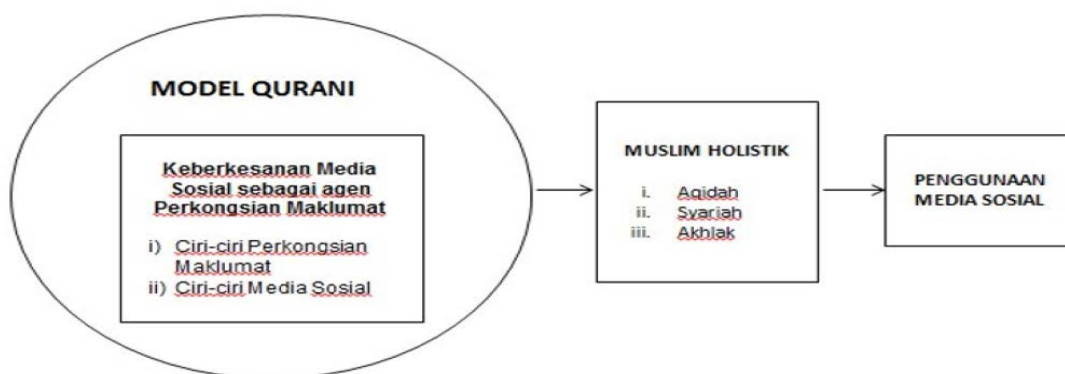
MODEL QURANI

Keberkesanan Media Sosial sebagai agen Perkongsian Maklumat

i) Ciri-ciri Perkongsian Maklumat
ii) Ciri-ciri Media Sosial

MUSLIM HOLISTIK

i. Aqidah
ii. Syariah
iii. Akhlak

PENGGUNAAN MEDIA SOSIAL